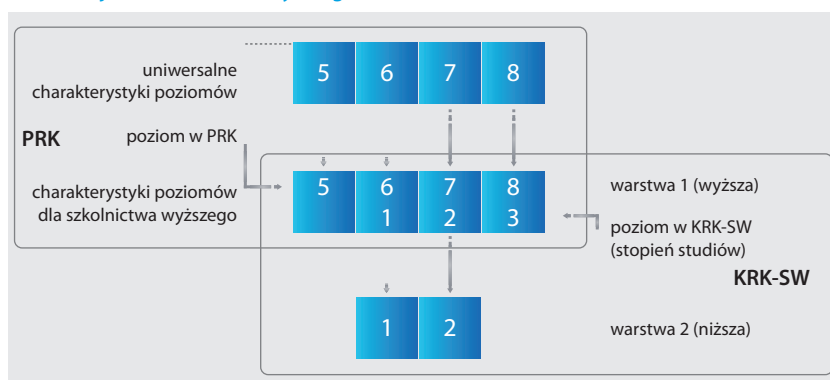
uniwersalne charakterystyki poziomów

5 6 7 8

PRK

poziom w PRK

charakterystyki poziomów dla szkolnictwa wyższego

5 6 1 7 2 8 3

warstwa 1 (wyższa)

poziom w KRK-SW (stopień studiów)

KRK-SW

1 2

warstwa 2 (niższa)